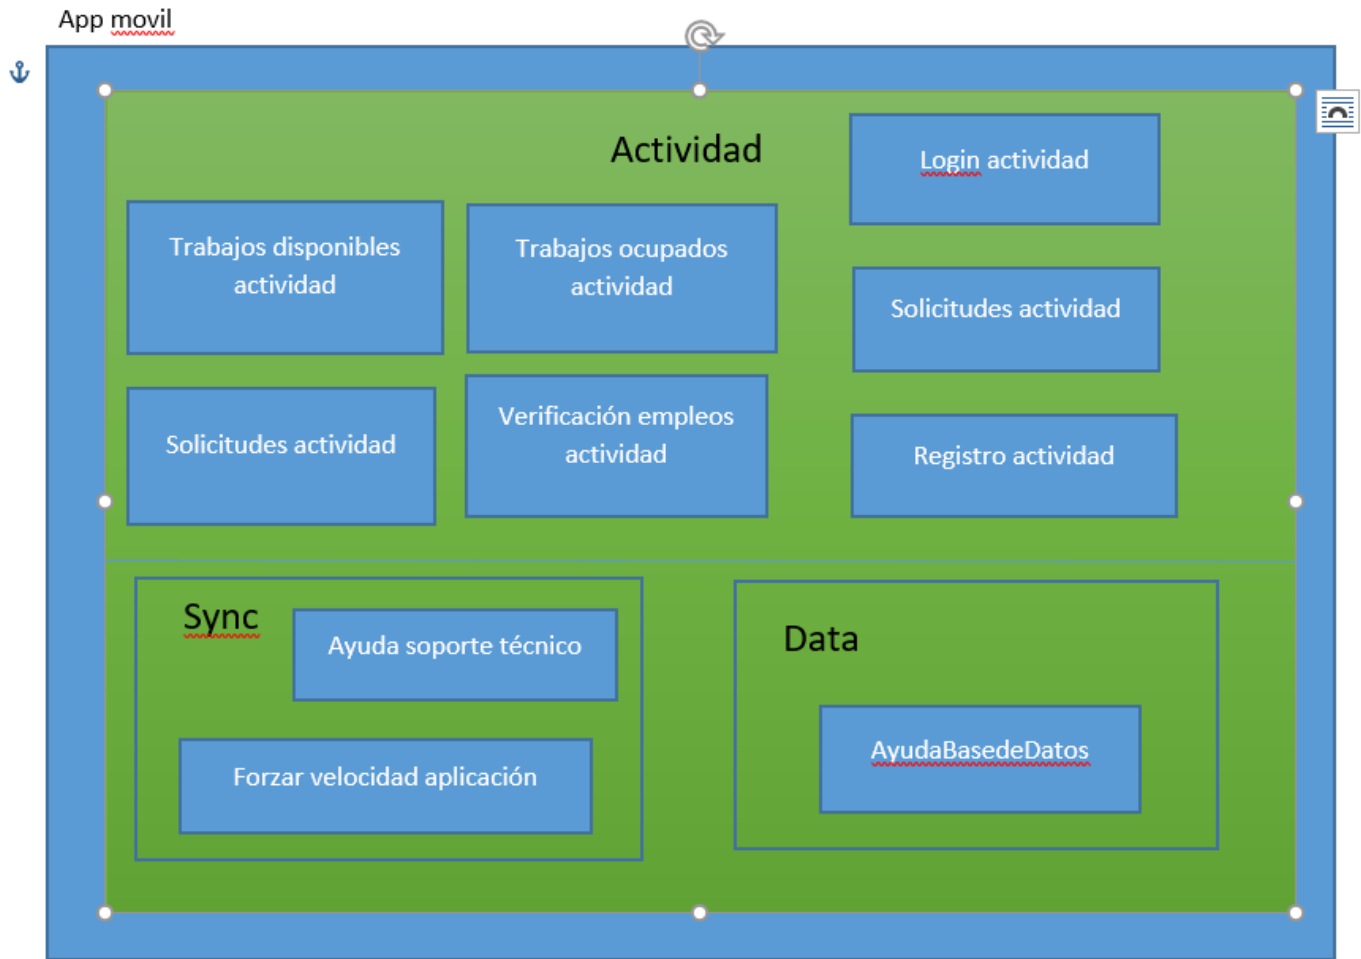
App movil

Actividad

Login actividad

Trabajos disponibles actividad

Trabajos ocupados actividad

Solicitudes actividad

Solicitudes actividad

Verificación empleos actividad

Registro actividad

Sync

Ayuda soporte técnico

Forzar velocidad aplicación

Data

AyudaBasedeDatos